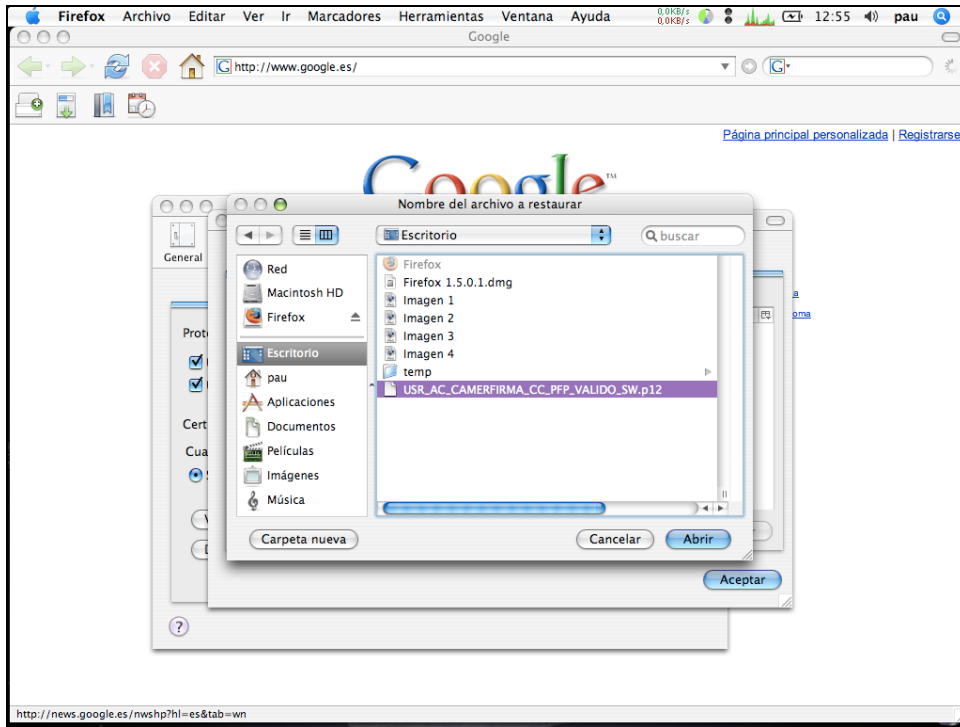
Firefox Archivo Editar Ver Ir Marcadores Herramientas Ventana Ayuda 0,0KB/s 0,0KB/s 12:55 pau

Google

http://www.google.es/

Página principal personalizada | Registrarse

Google™

General

Prot

Cert

Cua

Nombre del archivo a restaurar

Escritorio

buscar

Red
Macintosh HD
Firefox
Escritorio
pau
Aplicaciones
Documentos
Películas
Imágenes
Música

Firefox
Firefox 1.5.0.1.dmg
Imagen 1
Imagen 2
Imagen 3
Imagen 4
temp
USR_AC_CAMERFIRMA_CC_PFP_VALIDO_SW.p12

Carpeta nueva

Cancelar

Abrir

Aceptar

http://news.google.es/nwshp?hl=es&tab=wn